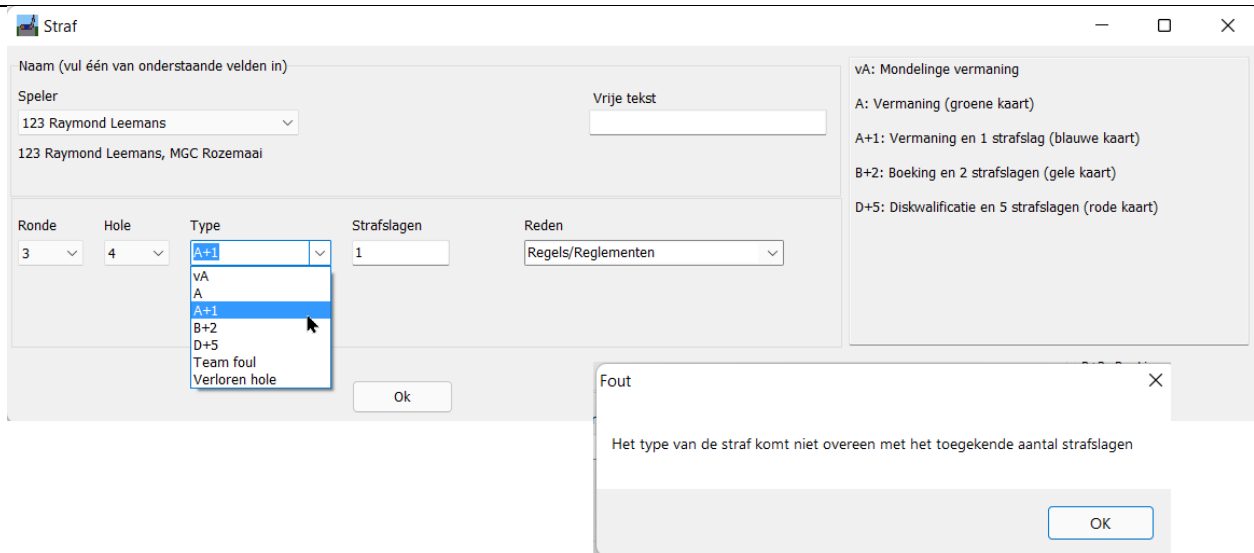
Straf

Naam (vul één van onderstaande velden in)

Speler

123 Raymond Leemans

123 Raymond Leemans, MGC Rozemaai

Vrije tekst

vA: Mondelinge vermaning

A: Vermaning (groene kaart)

A+1: Vermaning en 1 strafslag (blauwe kaart)

B+2: Boeking en 2 strafslagen (gele kaart)

D+5: Diskwalificatie en 5 strafslagen (rode kaart)

| Ronde | Hole | Type | Strafslagen | Reden |
|---|---|---|---|---|
| 3 | 4 | A+1 | 1 | Regels/Reglementen |

vA
A
A+1
B+2
D+5
Team foul
Verloren hole

Ok

Fout

Het type van de straf komt niet overeen met het toegekende aantal strafslagen

OK